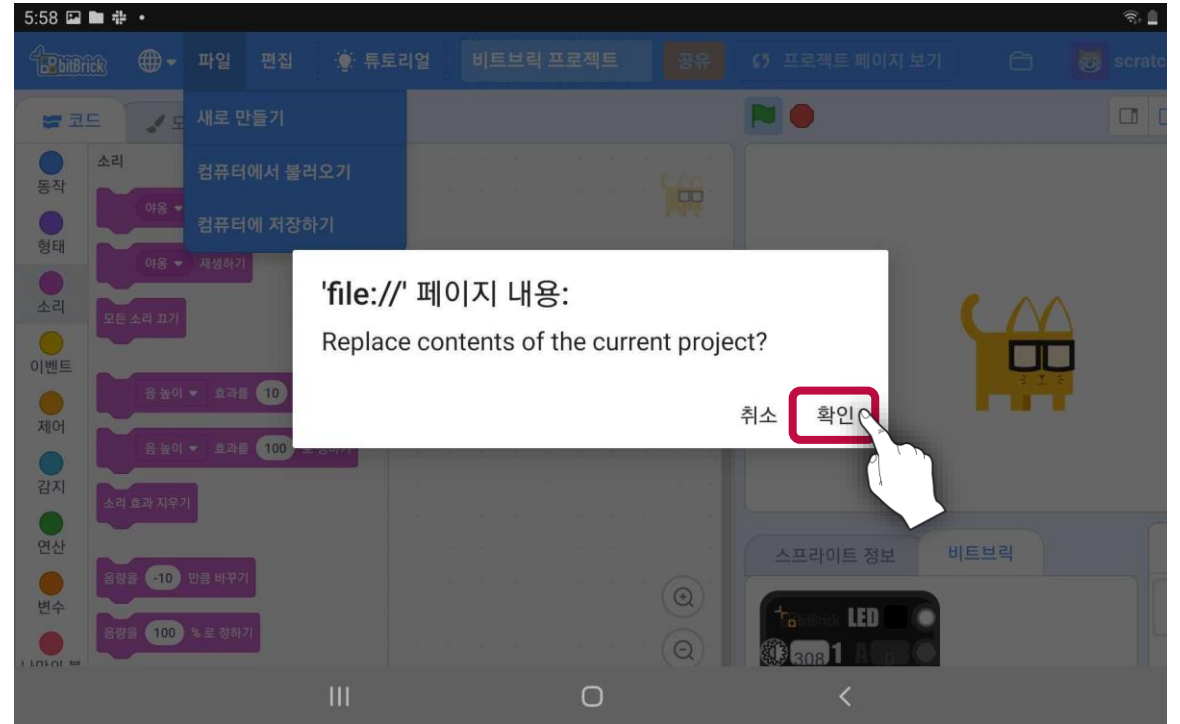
5:58

bitBrick 파일 편집 튜토리얼 비트브릭 프로젝트 공유 프로젝트 페이지 보기 scratc

코드 모

새로 만들기
컴퓨터에서 불러오기
컴퓨터에 저장하기

동작
형태
소리
이벤트
제어
감지
연산
변수

소리

야옹 ▾
야옹 ▾ 재생하기
모든 소리 끄기
음 높이 ▾ 효과를 10
음 높이 ▾ 효과를 100
소리 효과 지우기
음량을 -10 만큼 바꾸기
음량을 100 % 로 정하기

'file://' 페이지 내용:
Replace contents of the current project?

취소 확인

스프라이트 정보 비트브릭

bitBrick LED
308 1